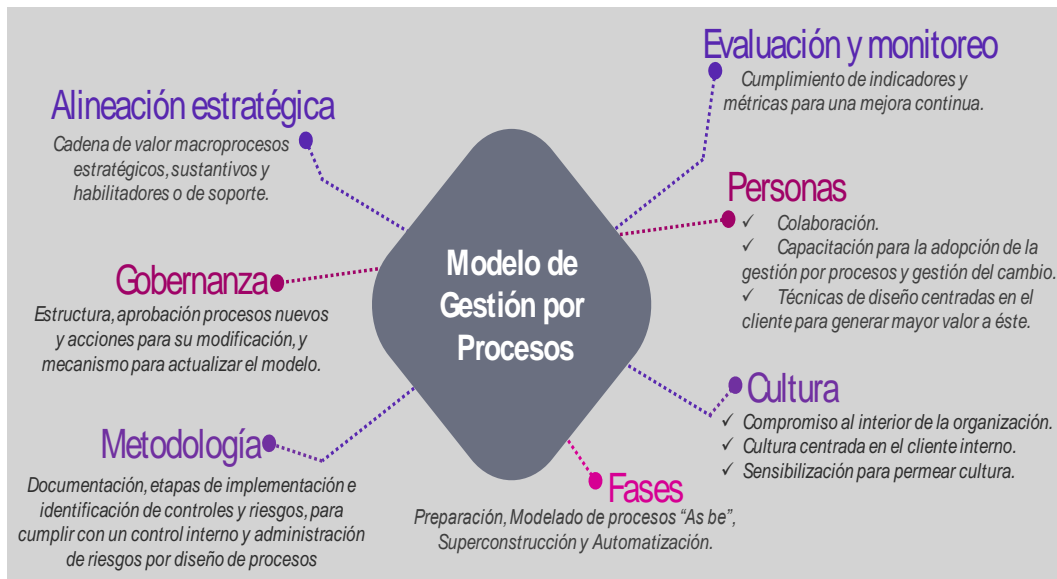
Modelo de Gestión por Procesos

Alineación estratégica
Cadena de valor macroprocesos estratégicos, sustantivos y habilitadores o de soporte.

Gobernanza
Estructura, aprobación procesos nuevos y acciones para su modificación, y mecanismo para actualizar el modelo.

Metodología
Documentación, etapas de implementación e identificación de controles y riesgos, para cumplir con un control interno y administración de riesgos por diseño de procesos

Evaluación y monitoreo
Cumplimiento de indicadores y métricas para una mejora continua.

Personas
✓ Colaboración.
✓ Capacitación para la adopción de la gestión por procesos y gestión del cambio.
✓ Técnicas de diseño centradas en el cliente para generar mayor valor a éste.

Cultura
✓ Compromiso al interior de la organización.
✓ Cultura centrada en el cliente interno.
✓ Sensibilización para permear cultura.

Fases
Preparación, Modelado de procesos "As be", Superconstrucción y Automatización.